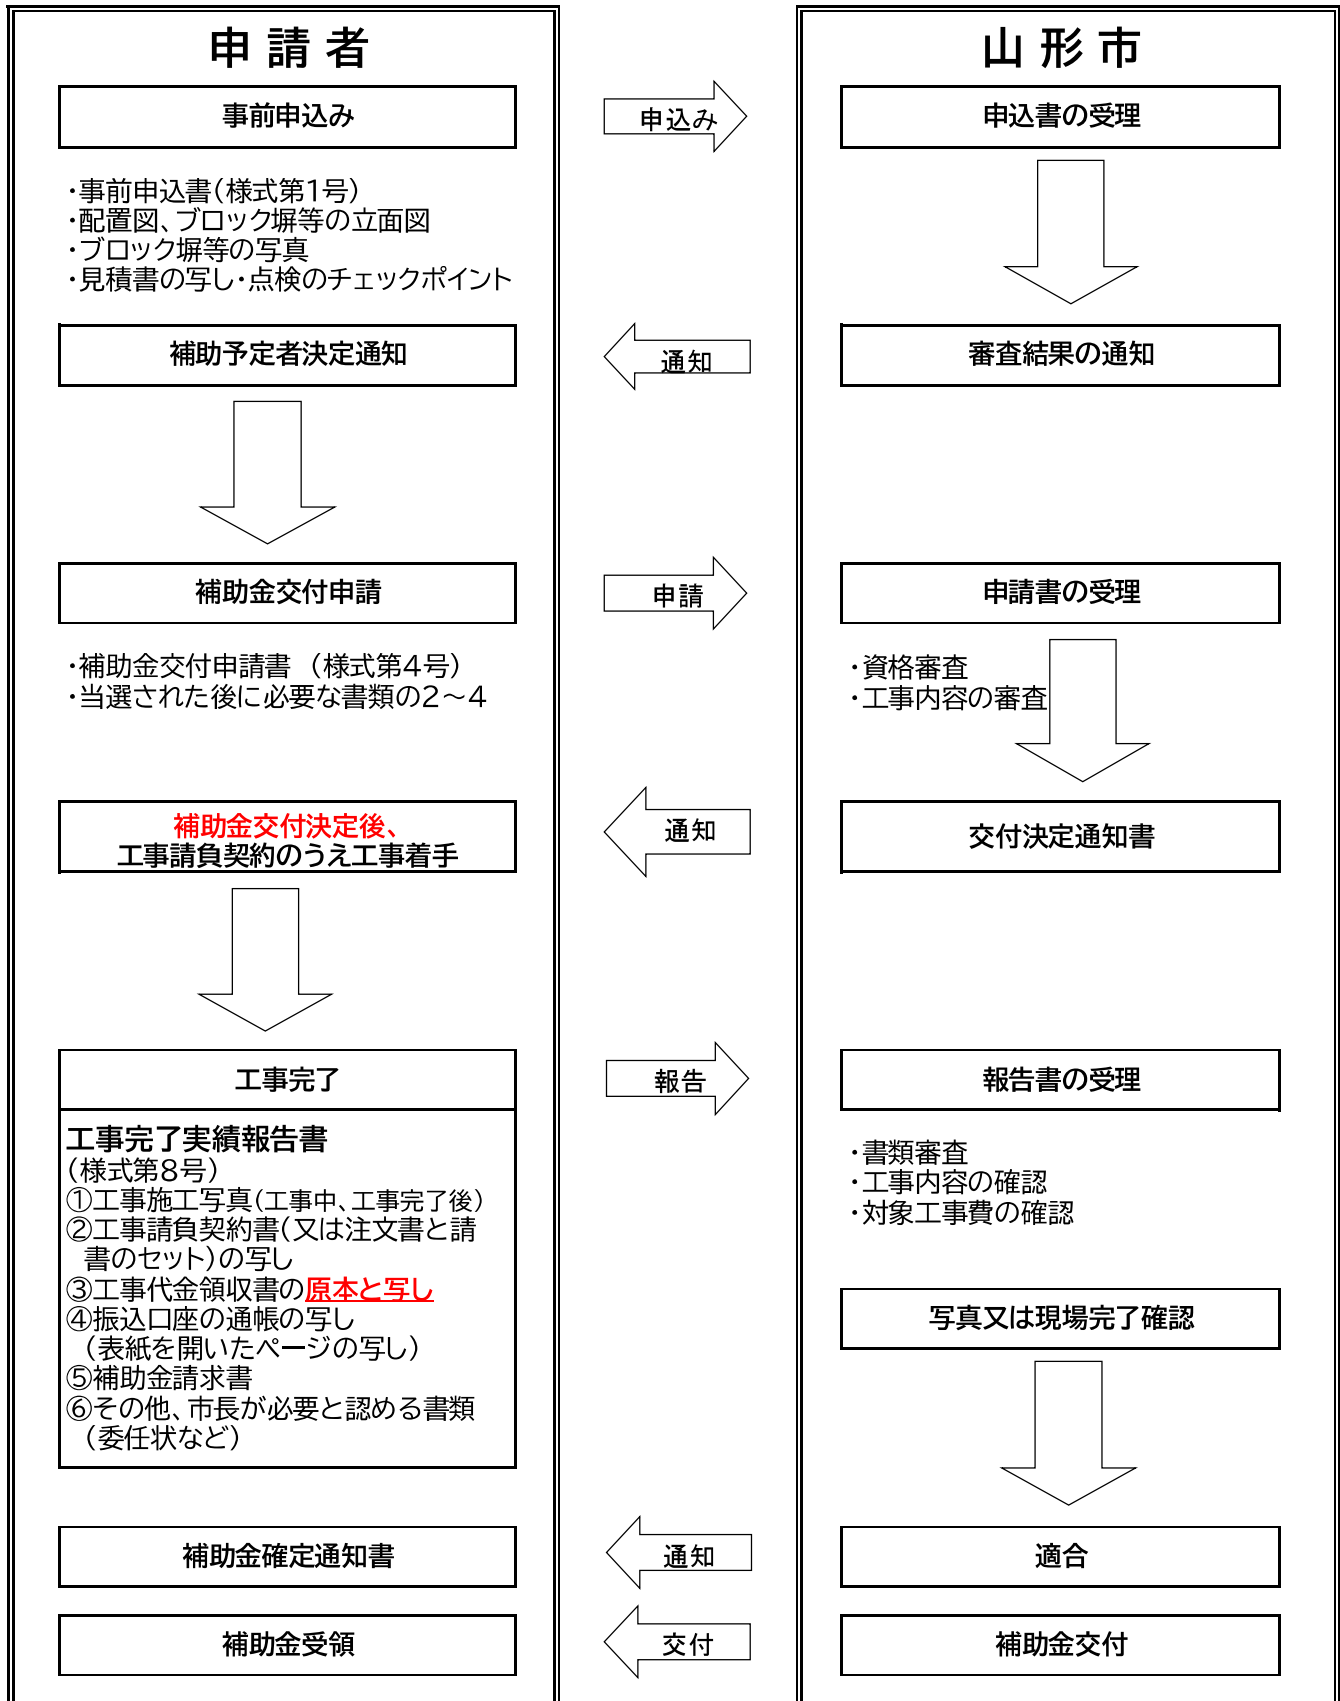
申 請 者

事前申込み

・事前申込書（様式第1号）
・配置図、ブロック塀等の立面図
・ブロック塀等の写真
・見積書の写し・点検のチェックポイント

補助予定者決定通知

補助金交付申請

・補助金交付申請書 （様式第4号）
・当選された後に必要な書類の2～4

補助金交付決定後、
工事請負契約のうえ工事着手

工事完了

工事完了実績報告書
（様式第8号）
①工事施工写真（工事中、工事完了後）
②工事請負契約書（又は注文書と請書のセット）の写し
③工事代金領収書の原本と写し
④振込口座の通帳の写し
（表紙を開いたページの写し）
⑤補助金請求書
⑥その他、市長が必要と認める書類
（委任状など）

補助金確定通知書

補助金受領

申込み

通知

申請

通知

報告

通知

交付

山 形 市

申込書の受理

審査結果の通知

申請書の受理

・資格審査
・工事内容の審査

交付決定通知書

報告書の受理

・書類審査
・工事内容の確認
・対象工事費の確認

写真又は現場完了確認

適合

補助金交付